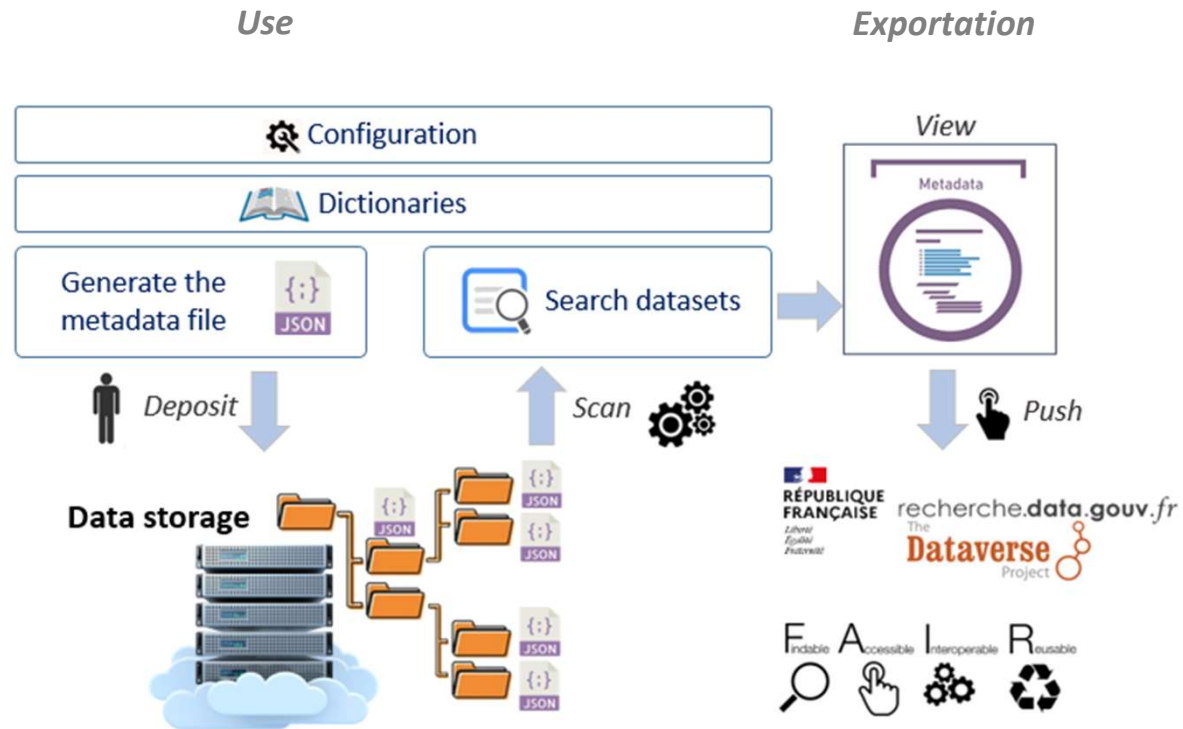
Use

Exportation

Configuration

Dictionaries

Generate the metadata file

{;}
JSON

Search datasets

View

Metadata

Deposit

Scan

Push

Data storage

{;}
JSON

{;}
JSON

{;}
JSON

{;}
JSON

{;}
JSON

RÉPUBLIQUE FRANÇAISE
Liberté
Égalité
Fraternité

recherche.data.gouv.fr

The Dataverse Project

Findable Accessible Interoperable Reusable